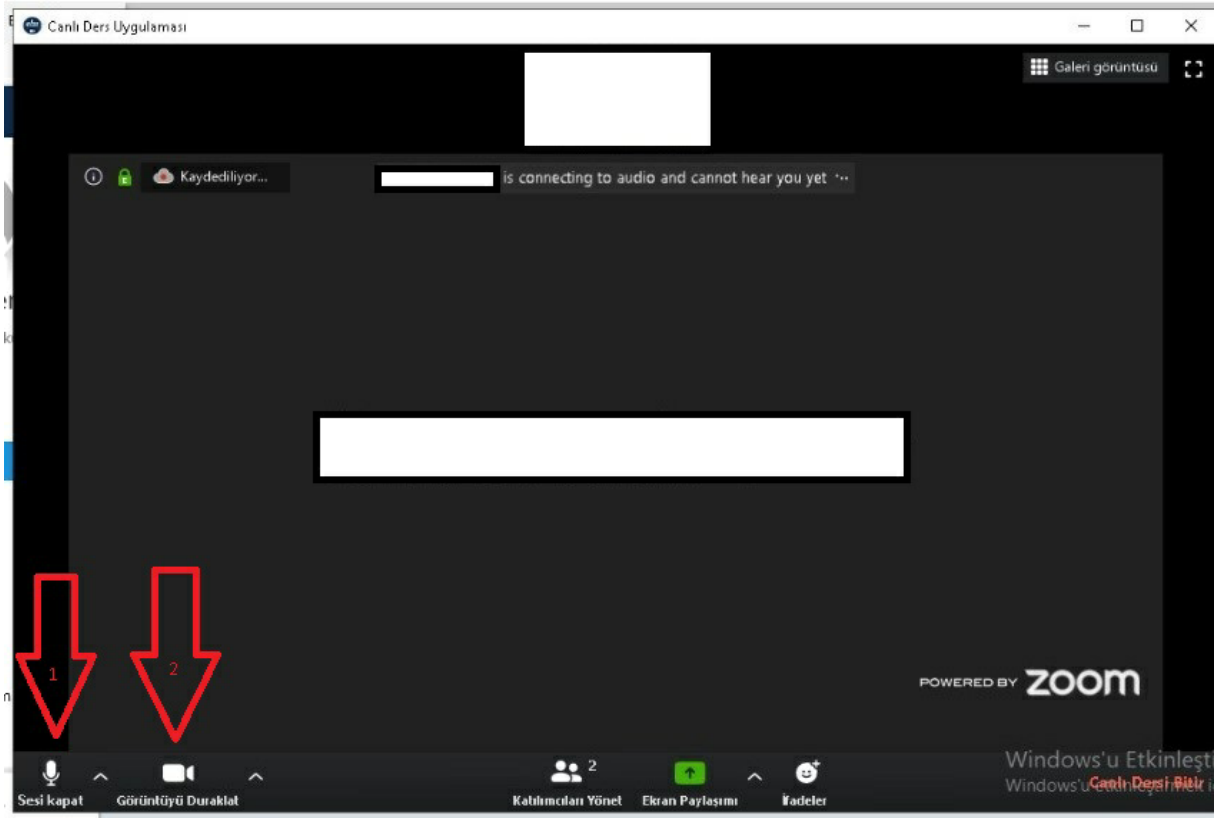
Canlı Ders Uygulaması

Galeri görüntüsü

Kaydediliyor...

is connecting to audio and cannot hear you yet ···

POWERED BY ZOOM

1

2

Sesi kapat

Görüntüyü Duraklat

2

Katılımcıları Yönet

Ekran Paylaşımı

İfadeler

Windows'u Etkinleşt

Windows'u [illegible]

Canlı Dersi Bitir